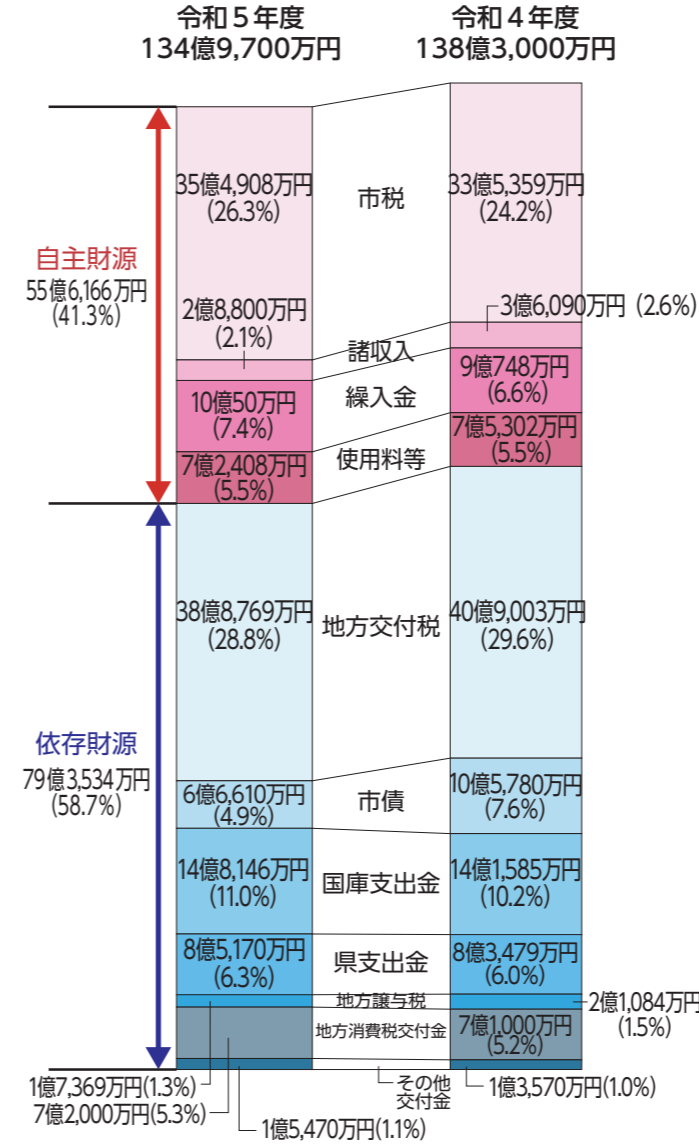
令和５年度
134億9,700万円

令和４年度
138億3,000万円

自主財源
55億6,166万円
(41.3%)

35億4,908万円
(26.3%)

市税

33億5,359万円
(24.2%)

2億8,800万円
(2.1%)

3億6,090万円（2.6%）

諸収入

10億50万円
(7.4%)

繰入金

9億748万円
(6.6%)

7億2,408万円
(5.5%)

使用料等

7億5,302万円
(5.5%)

依存財源
79億3,534万円
(58.7%)

38億8,769万円
(28.8%)

地方交付税

40億9,003万円
(29.6%)

6億6,610万円
(4.9%)

市債

10億5,780万円
(7.6%)

14億8,146万円
(11.0%)

国庫支出金

14億1,585万円
(10.2%)

8億5,170万円
(6.3%)

県支出金

8億3,479万円
(6.0%)

地方譲与税

2億1,084万円
(1.5%)

地方消費税交付金

7億1,000万円
(5.2%)

1億7,369万円(1.3%)

7億2,000万円(5.3%)

1億5,470万円(1.1%)

その他
交付金

1億3,570万円(1.0%)